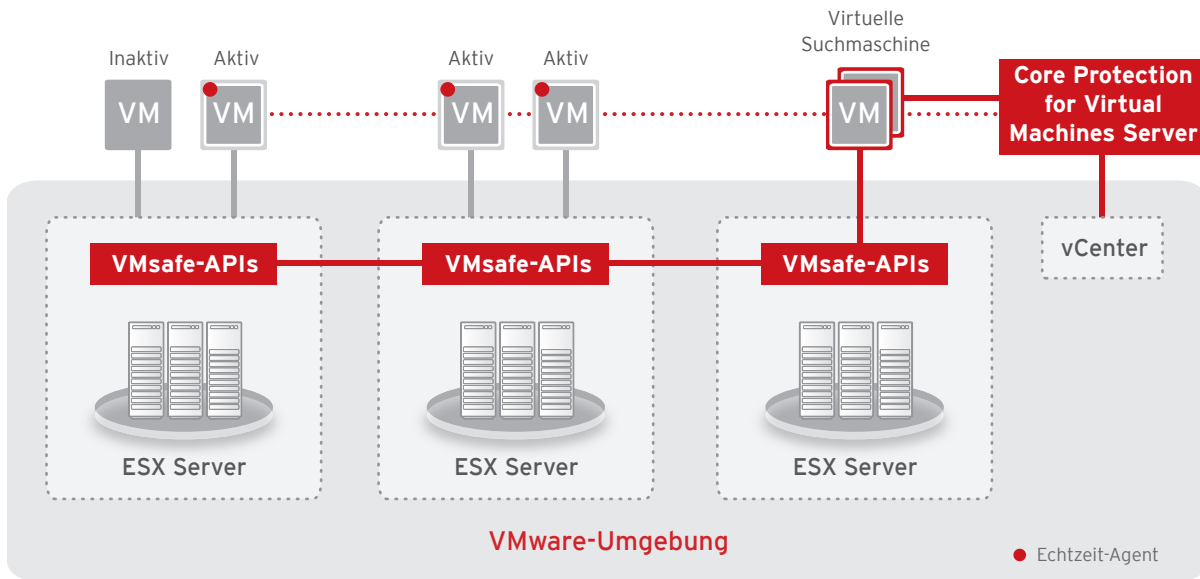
Inaktiv
VM

Aktiv
VM

Aktiv
VM

Aktiv
VM

Virtuelle Suchmaschine
VM

Core Protection for Virtual Machines Server

VMsafe-APIs

VMsafe-APIs

VMsafe-APIs

vCenter

ESX Server

ESX Server

ESX Server

VMware-Umgebung

Echtzeit-Agent